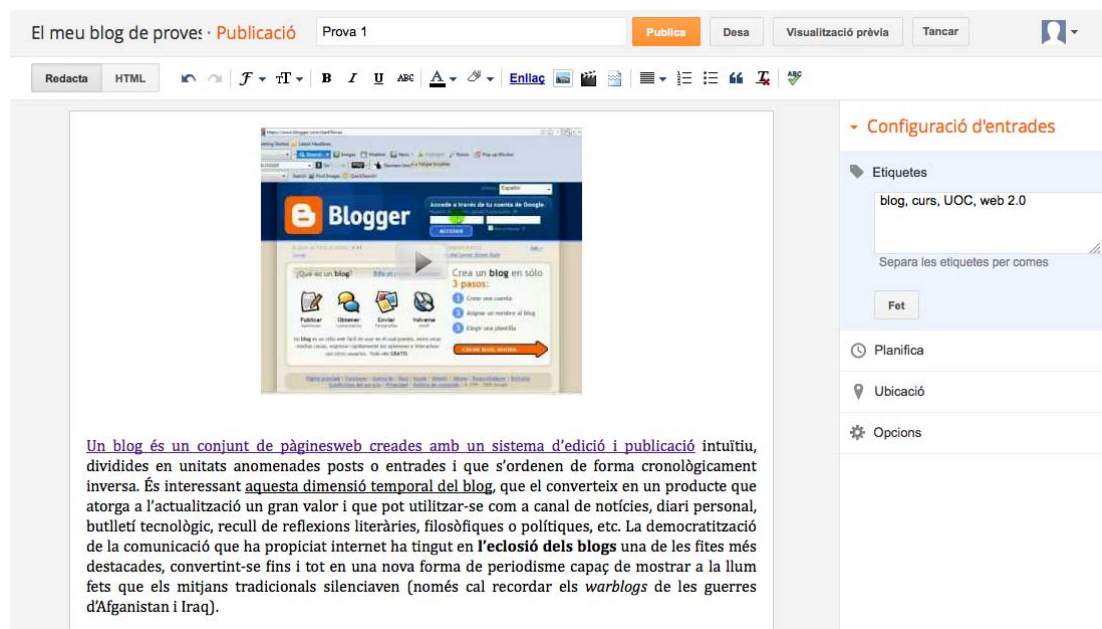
El meu blog de proves · Publicació

Prova 1

Publica Desa Visualització prèvia Tancar

Redacta HTML

Enllaç

Blogger

Español

Accede a través de tu cuenta de Google.

ACCEDER

¿Qué es un blog?

Crea un blog en sólo 3 pasos:

Crear una cuenta

Asignar un nombre al blog

Elegir una plantilla

Publicar

Obtener

Enviar

Volverse

CREAR BLOG AHORA

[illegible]

Un blog és un conjunt de pàginesweb creades amb un sistema d'edició i publicació intuïtiu, dividides en unitats anomenades posts o entrades i que s'ordenen de forma cronològicament inversa. És interessant aquesta dimensió temporal del blog, que el converteix en un producte que atorga a l'actualització un gran valor i que pot utilitzar-se com a canal de notícies, diari personal, butlletí tecnològic, recull de reflexions literàries, filosòfiques o polítiques, etc. La democratització de la comunicació que ha propiciat internet ha tingut en l'eclosió dels blogs una de les fites més destacades, convertint-se fins i tot en una nova forma de periodisme capaç de mostrar a la llum fets que els mitjans tradicionals silenciaven (només cal recordar els warblogs de les guerres d'Afganistan i Iraq).

Configuració d'entrades

Etiquetes

blog, curs, UOC, web 2.0

Separa les etiquetes per comes

Fet

Planifica

Ubicació

Opcions